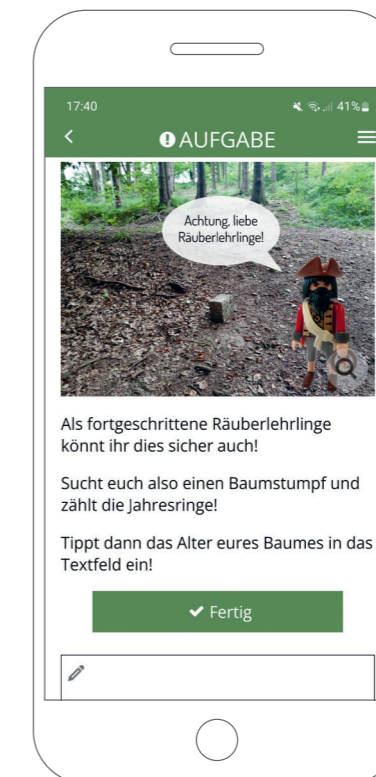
17:40

41%

AUFGABE

Achtung, liebe Räuberlehrlinge!

Als fortgeschrittene Räuberlehrlinge könnt ihr dies sicher auch!

Sucht euch also einen Baumstumpf und zählt die Jahresringe!

Tippt dann das Alter eures Baumes in das Textfeld ein!

✔ Fertig